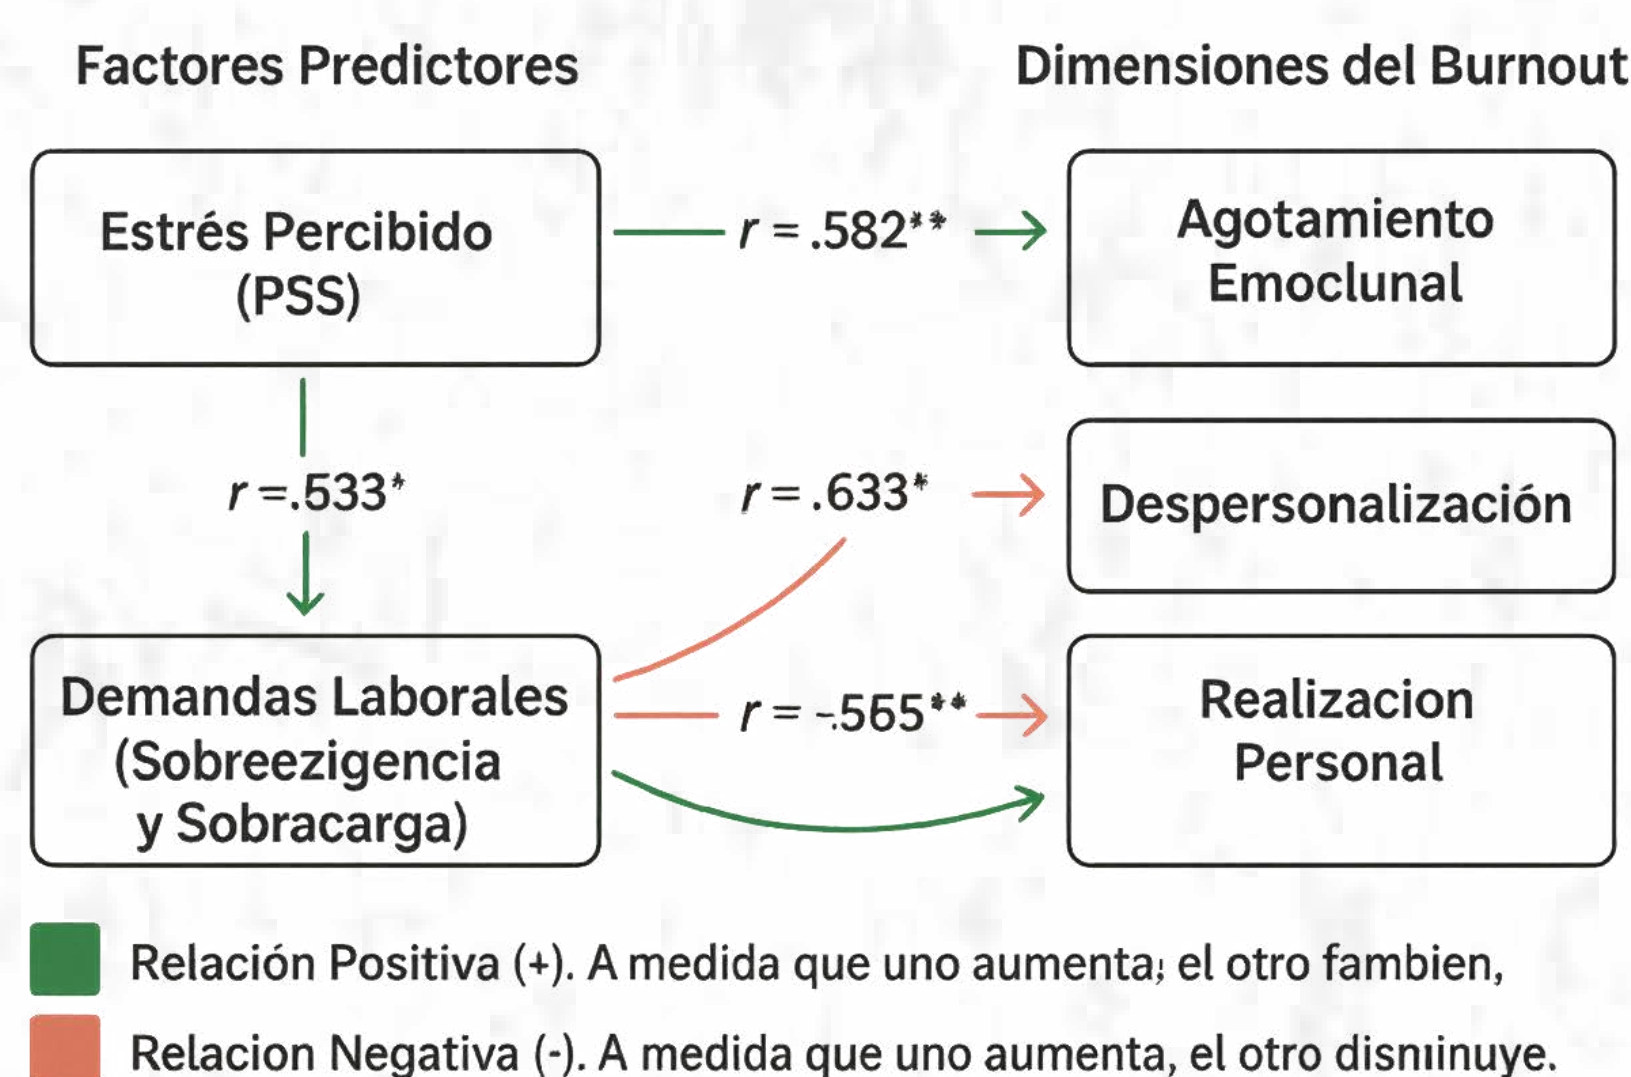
Factores Predictores

Dimensiones del Burnout

Estrés Percibido (PSS)

$r = .582^{**}$

Agotamiento Emoclunal

$r = .533^{*}$

$r = .633^{*}$

Despersonalización

Demandas Laborales (Sobreezigencia y Sobracarga)

$r = -.565^{**}$

Realizacion Personal

Relación Positiva (+). A medida que uno aumenta; el otro fambien,

Relacion Negativa (-). A medida que uno aumenta, el otro disnıinuye.